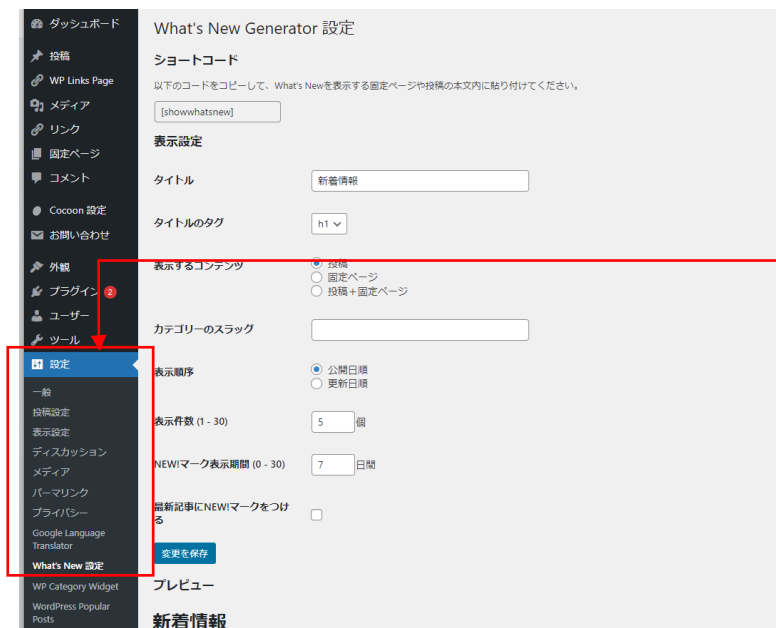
ダッシュボード
投稿
WP Links Page
メディア
リンク
固定ページ
コメント
Cocoon 設定
お問い合わせ
外観
プラグイン 2
ユーザー
ツール
設定
一般
投稿設定
表示設定
ディスカッション
メディア
パーマリンク
プライバシー
Google Language Translator
What's New 設定
WP Category Widget
WordPress Popular Posts

What's New Generator 設定

ショートコード

以下のコードをコピーして、What's Newを表示する固定ページや投稿の本文内に貼り付けてください。

[showwhatsnew]

表示設定

タイトル 新着情報

タイトルのタグ h1

表示するコンテンツ
投稿
固定ページ
投稿＋固定ページ

カテゴリーのスラッグ

表示順序
公開日順
更新日順

表示件数 (1 - 30) 5 個

NEW!マーク表示期間 (0 - 30) 7 日間

最新記事にNEW!マークをつける

変更を保存

プレビュー

新着情報